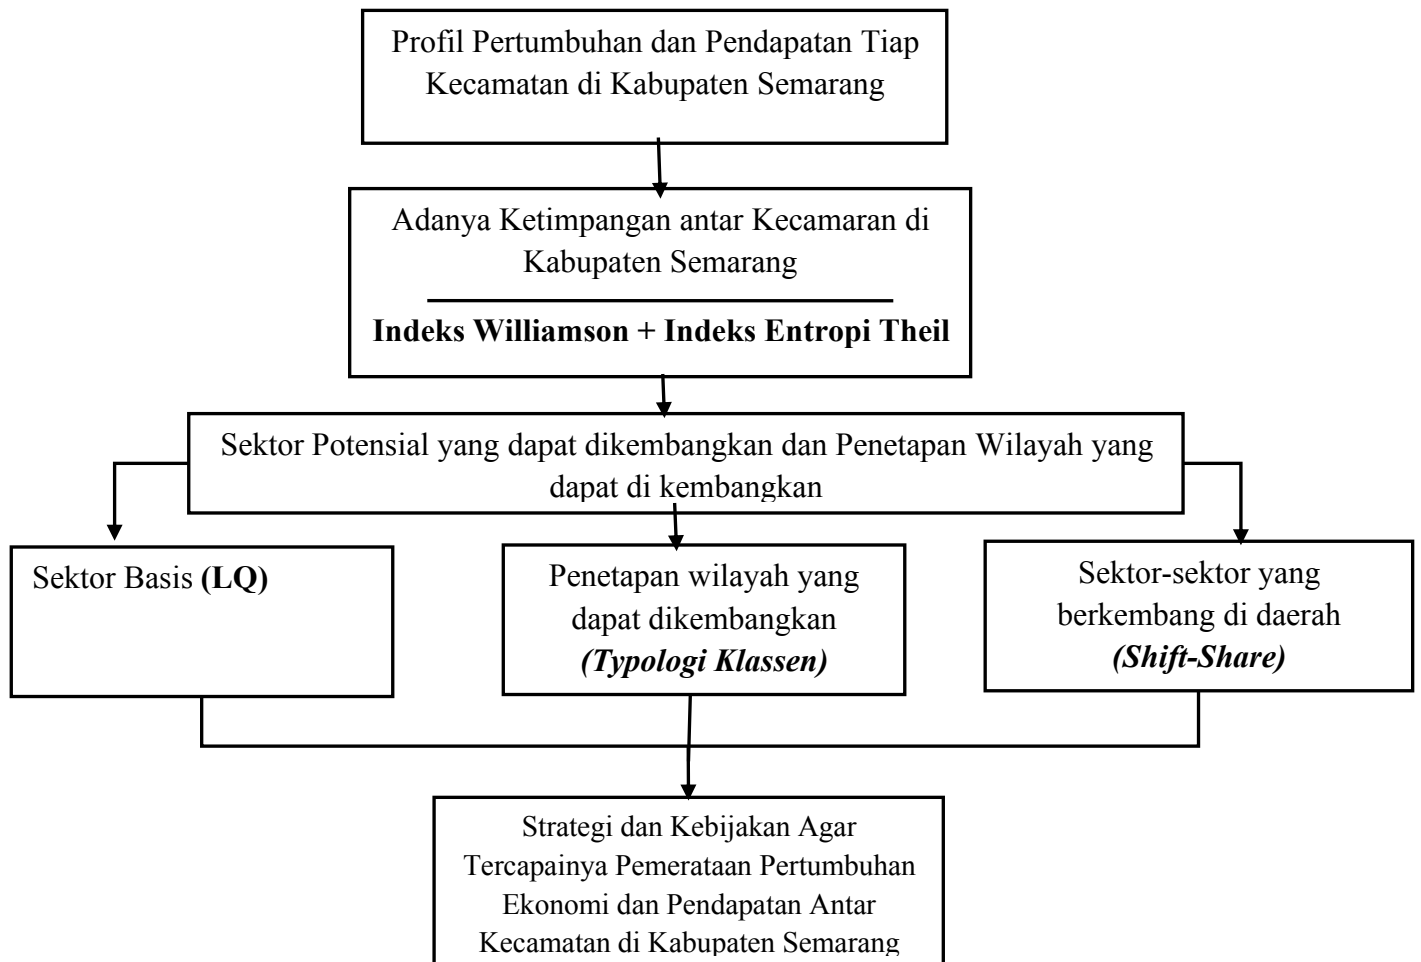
Profil Pertumbuhan dan Pendapatan Tiap Kecamatan di Kabupaten Semarang

Adanya Ketimpangan antar Kecamaran di Kabupaten Semarang

**Indeks Williamson + Indeks Entropi Theil**

Sektor Potensial yang dapat dikembangkan dan Penetapan Wilayah yang dapat di kembangkan

Sektor Basis **(LQ)**

Penetapan wilayah yang dapat dikembangkan ***(Typologi Klassen)***

Sektor-sektor yang berkembang di daerah ***(Shift-Share)***

Strategi dan Kebijakan Agar Tercapainya Pemerataan Pertumbuhan Ekonomi dan Pendapatan Antar Kecamatan di Kabupaten Semarang